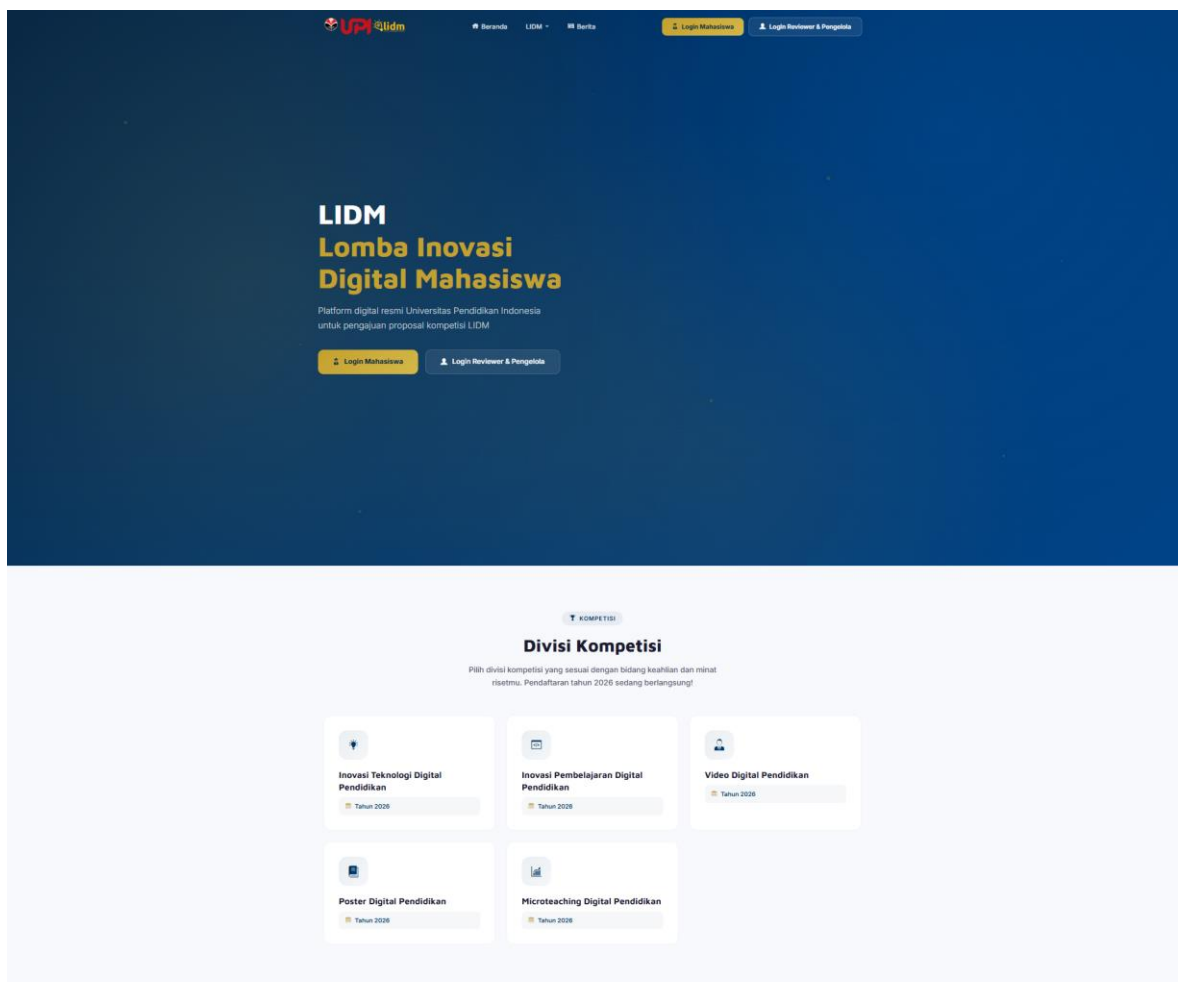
UPI lidm

Beranda LIDM Berita

Login Mahasiswa Login Reviewer & Pengelola

LIDM
Lomba Inovasi Digital Mahasiswa

Platform digital resmi Universitas Pendidikan Indonesia untuk pengajuan proposal kompetisi LIDM

Login Mahasiswa Login Reviewer & Pengelola

KOMPETISI

Divisi Kompetisi

Pilih divisi kompetisi yang sesuai dengan bidang keahlian dan minat risetmu. Pendaftaran tahun 2026 sedang berlangsung!

Inovasi Teknologi Digital Pendidikan
Tahun 2026

Inovasi Pembelajaran Digital Pendidikan
Tahun 2026

Video Digital Pendidikan
Tahun 2026

Poster Digital Pendidikan
Tahun 2026

Microteaching Digital Pendidikan
Tahun 2026